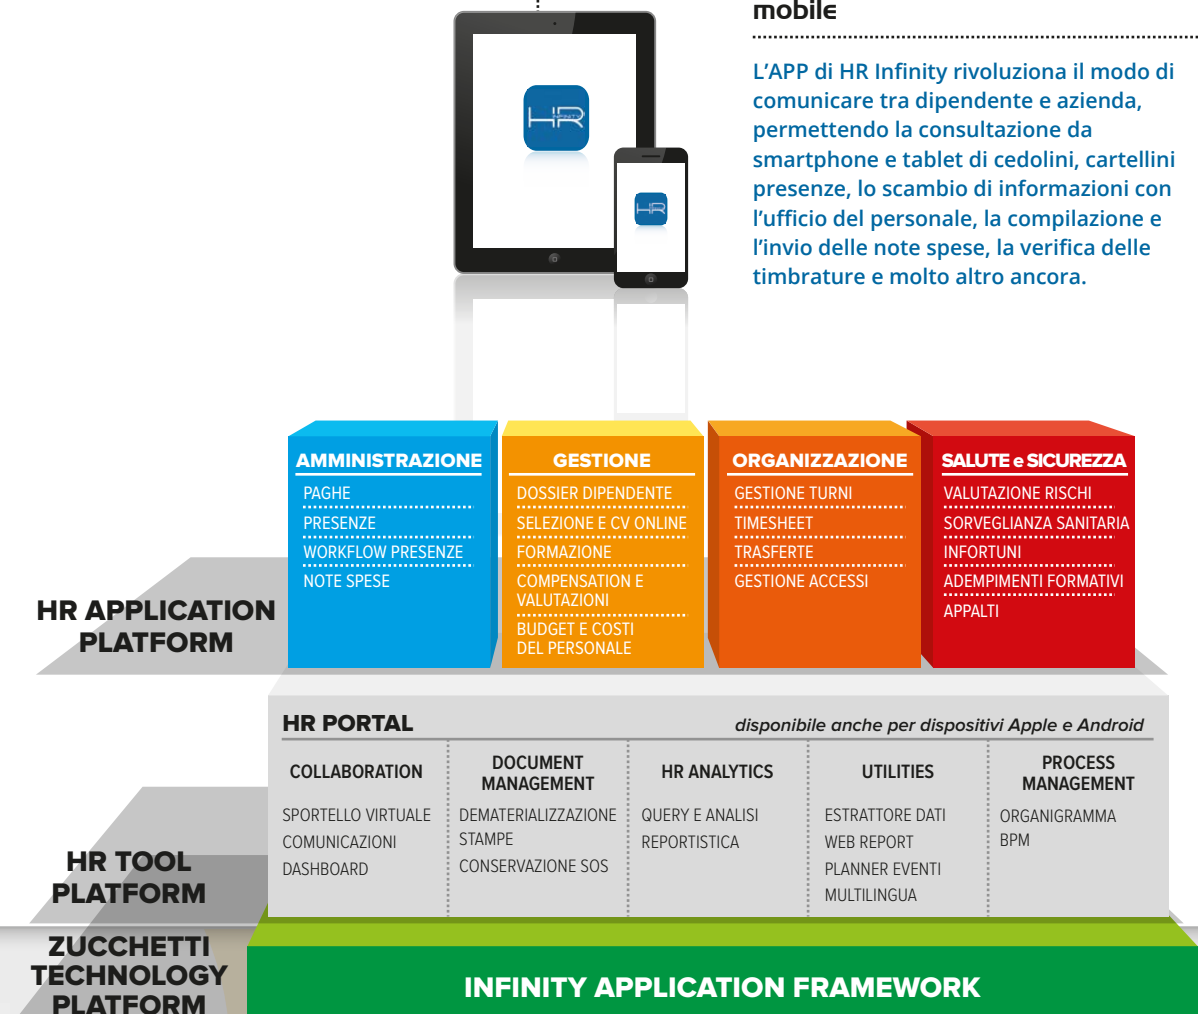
mobile

L'APP di HR Infinity rivoluziona il modo di comunicare tra dipendente e azienda, permettendo la consultazione da smartphone e tablet di cedolini, cartellini presenze, lo scambio di informazioni con l'ufficio del personale, la compilazione e l'invio delle note spese, la verifica delle timbrature e molto altro ancora.

HR

HR

AMMINISTRAZIONE
PAGHE
PRESENZE
WORKFLOW PRESENZE
NOTE SPESE

GESTIONE
DOSSIER DIPENDENTE
SELEZIONE E CV ONLINE
FORMAZIONE
COMPENSATION E VALUTAZIONI
BUDGET E COSTI DEL PERSONALE

ORGANIZZAZIONE
GESTIONE TURNI
TIMESHEET
TRASFERTE
GESTIONE ACCESSI

SALUTE e SICUREZZA
VALUTAZIONE RISCHI
SORVEGLIANZA SANITARIA
INFORTUNI
ADEMPIMENTI FORMATIVI
APPALTI

HR APPLICATION PLATFORM

HR PORTAL
disponibile anche per dispositivi Apple e Android

COLLABORATION
SPORTELLO VIRTUALE
COMUNICAZIONI
DASHBOARD

DOCUMENT MANAGEMENT
DEMATERIALIZZAZIONE
STAMPE
CONSERVAZIONE SOS

HR ANALYTICS
QUERY E ANALISI
REPORTISTICA

UTILITIES
ESTRATTORE DATI
WEB REPORT
PLANNER EVENTI
MULTILINGUA

PROCESS MANAGEMENT
ORGANIGRAMMA
BPM

HR TOOL PLATFORM

ZUCCHETTI TECHNOLOGY PLATFORM

INFINITY APPLICATION FRAMEWORK